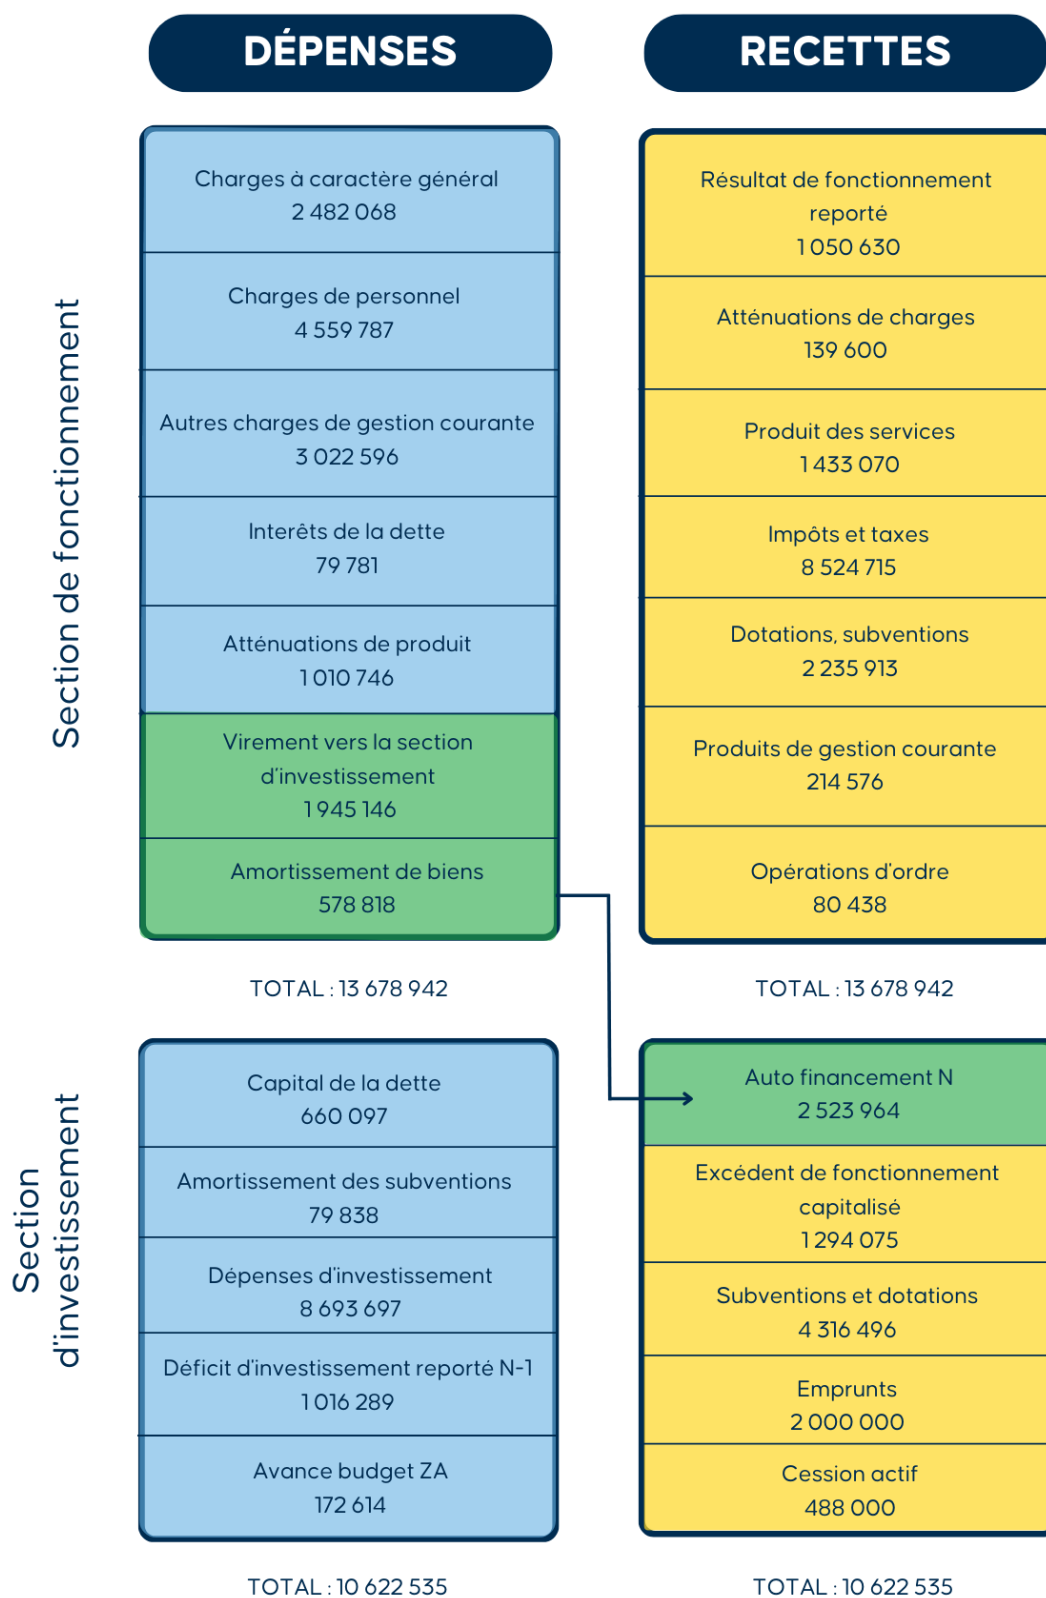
DÉPENSES

RECETTES

Section de fonctionnement

Charges à caractère général
2 482 068

Charges de personnel
4 559 787

Autres charges de gestion courante
3 022 596

Interêts de la dette
79 781

Atténuations de produit
1 010 746

Virement vers la section d'investissement
1 945 146

Amortissement de biens
578 818

TOTAL : 13 678 942

Résultat de fonctionnement reporté
1 050 630

Atténuations de charges
139 600

Produit des services
1 433 070

Impôts et taxes
8 524 715

Dotations, subventions
2 235 913

Produits de gestion courante
214 576

Opérations d'ordre
80 438

TOTAL : 13 678 942

Section d'investissement

Capital de la dette
660 097

Amortissement des subventions
79 838

Dépenses d'investissement
8 693 697

Déficit d'investissement reporté N-1
1 016 289

Avance budget ZA
172 614

TOTAL : 10 622 535

Auto financement N
2 523 964

Excédent de fonctionnement capitalisé
1 294 075

Subventions et dotations
4 316 496

Emprunts
2 000 000

Cession actif
488 000

TOTAL : 10 622 535